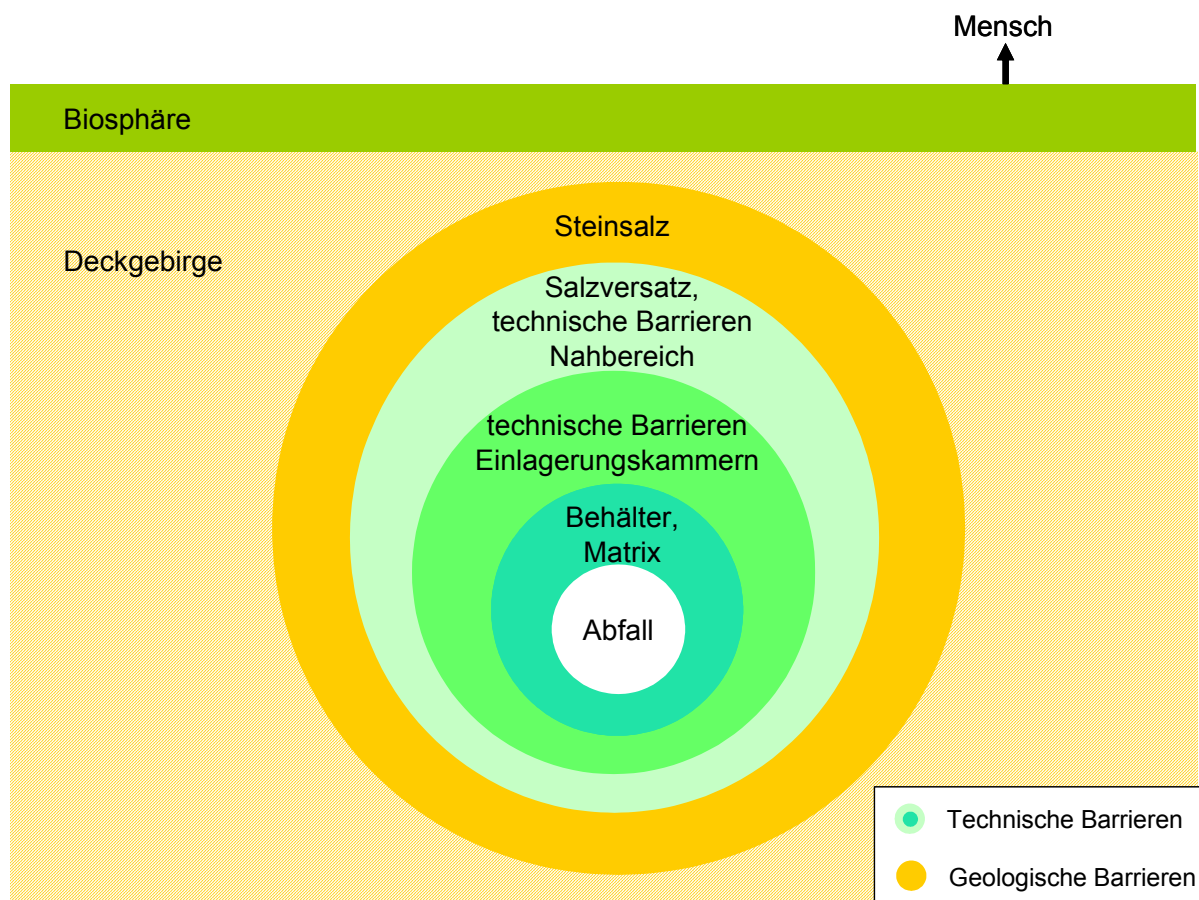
Mensch

Biosphäre

Deckgebirge

Steinsalz

Salzversatz, technische Barrieren Nahbereich

technische Barrieren Einlagerungskammern

Behälter, Matrix

Abfall

Technische Barrieren

Geologische Barrieren